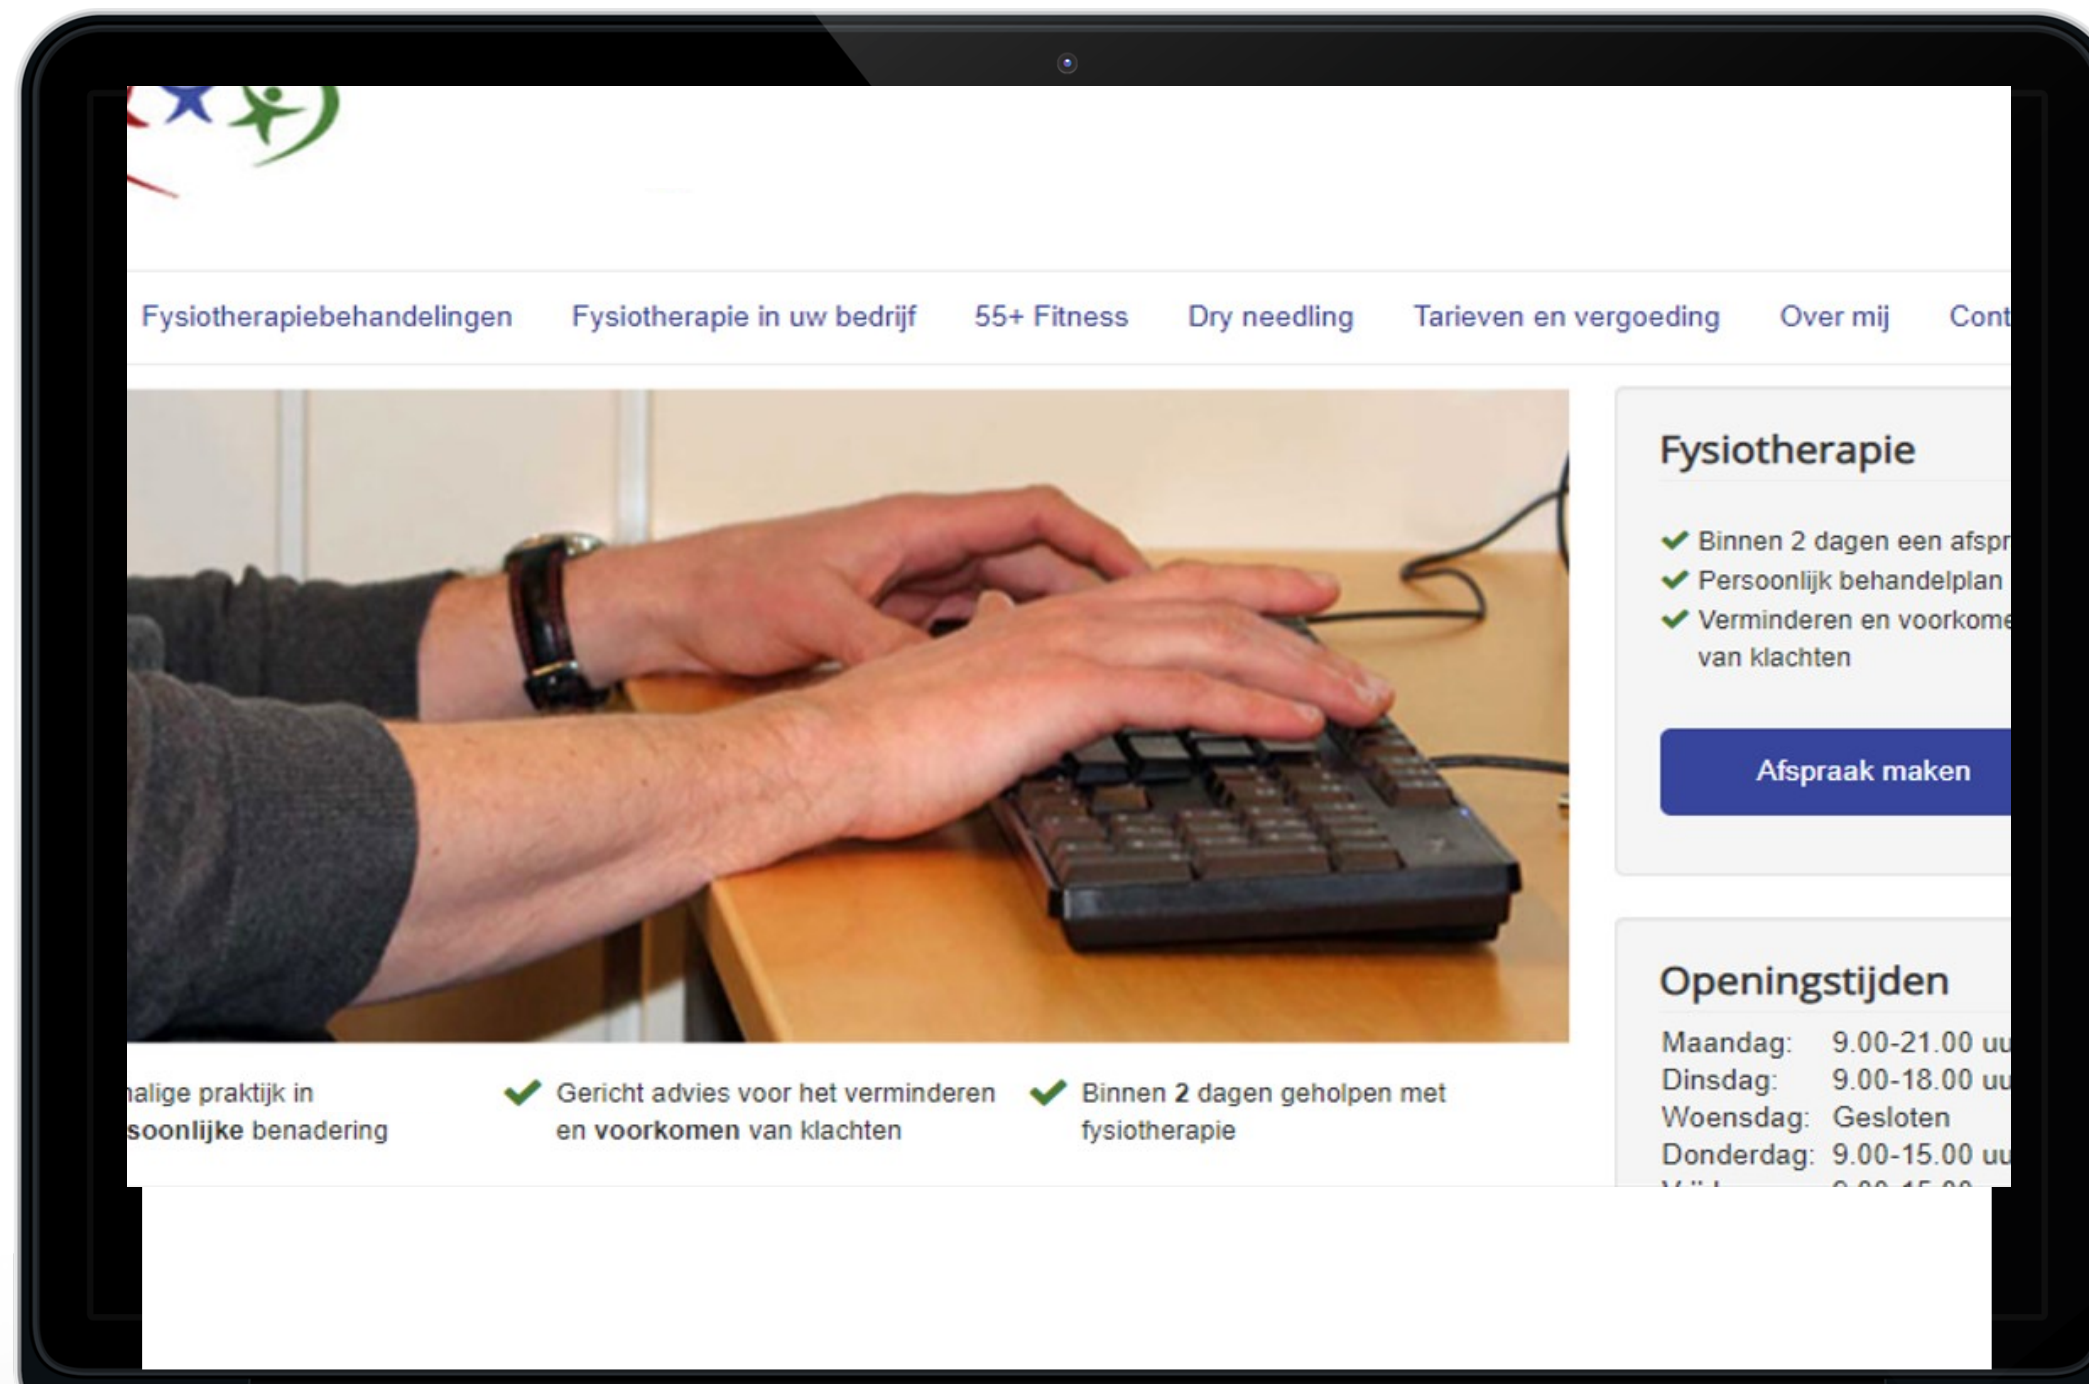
Fysiotherapiebehandelingen Fysiotherapie in uw bedrijf 55+ Fitness Dry needling Tarieven en vergoeding Over mij Cont

Fysiotherapie

Binnen 2 dagen een afspr
Persoonlijk behandelplan
Verminderen en voorkome van klachten

Afspraak maken

Openingstijden

Maandag: 9.00-21.00 uu
Dinsdag: 9.00-18.00 uu
Woensdag: Gesloten
Donderdag: 9.00-15.00 uu

alige praktijk in soonlijke benadering

Gericht advies voor het verminderen en voorkomen van klachten

Binnen 2 dagen geholpen met fysiotherapie